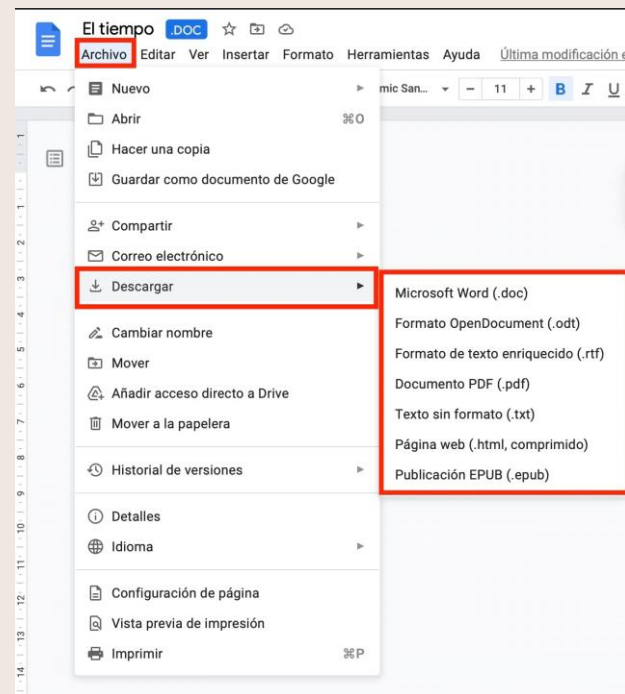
El tiempo .DOC

Archivo Editar Ver Insertar Formato Herramientas Ayuda Última modificación e

mic San... 11 + B I U

Nuevo
Abrir ⌘O
Hacer una copia
Guardar como documento de Google

Compartir
Correo electrónico
Descargar

Cambiar nombre
Mover
Añadir acceso directo a Drive
Mover a la papelera

Historial de versiones

Detalles
Idioma

Configuración de página
Vista previa de impresión
Imprimir ⌘P

Microsoft Word (.doc)
Formato OpenDocument (.odt)
Formato de texto enriquecido (.rtf)
Documento PDF (.pdf)
Texto sin formato (.txt)
Página web (.html, comprimido)
Publicación EPUB (.epub)

1 2 3 4 5 6 7 8 9 10 11 12 13 14